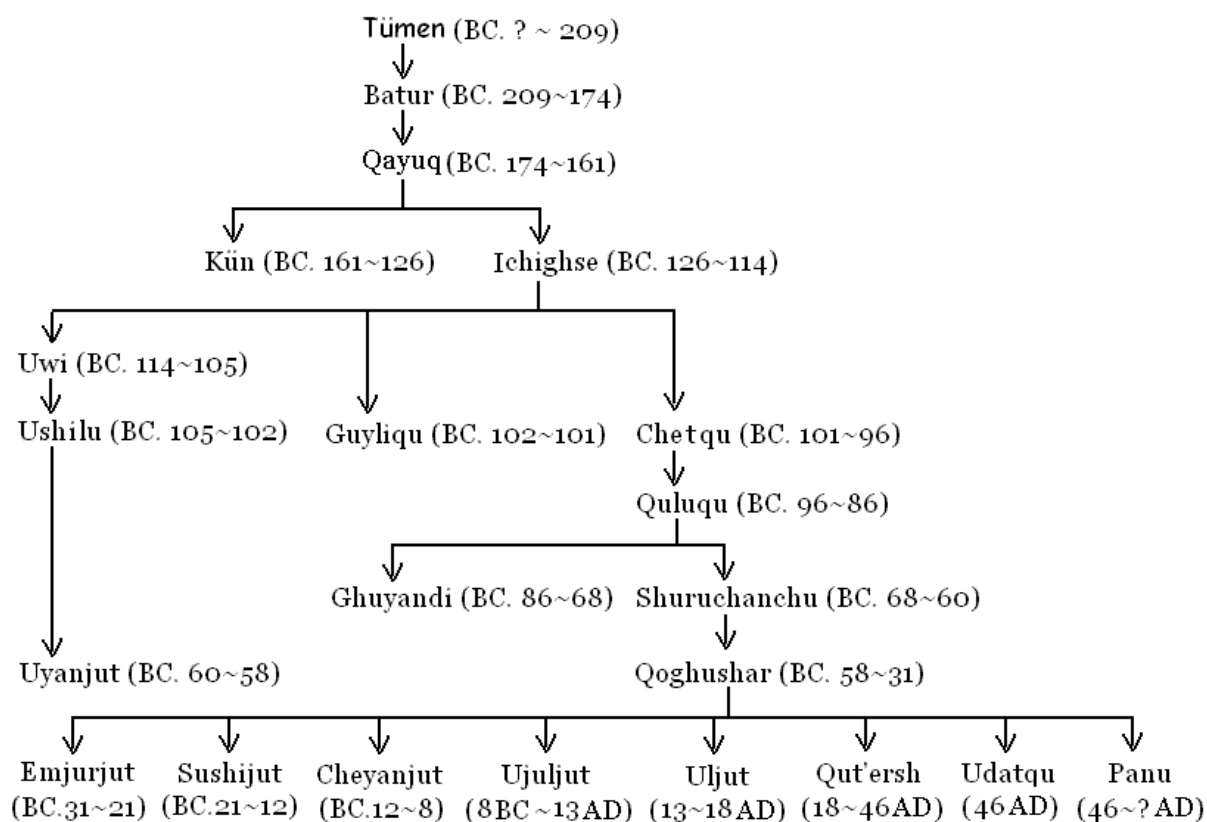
Tümen (BC. ? ~ 209)
Batur (BC. 209~174)
Qayuq (BC. 174~161)
Kün (BC. 161~126)
Ichighse (BC. 126~114)
Uwi (BC. 114~105)
Ushilu (BC. 105~102)
Guyliqu (BC. 102~101)
Chetqu (BC. 101~96)
Quluqu (BC. 96~86)
Ghuyandi (BC. 86~68)
Shuruchanchu (BC. 68~60)
Uyanjut (BC. 60~58)
Qoghushar (BC. 58~31)
Emjurjut (BC.31~21)
Sushijut (BC.21~12)
Cheyanjut (BC.12~8)
Ujuljut (8BC~13AD)
Uljut (13~18AD)
Qut'ersh (18~46AD)
Udatqu (46AD)
Panu (46~? AD)